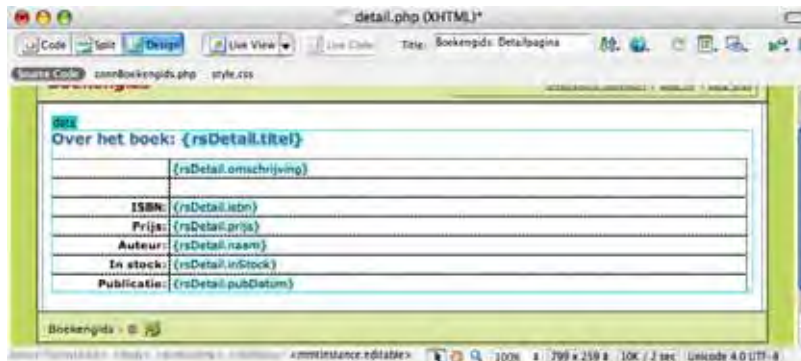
detail.php (XHTML)*

Code Split Design Live View Live Code Title: Boekengids: Detailpagina

Source Code connBoekengids.php style.css

data

Over het boek: {rsDetail.titel}

|  | {rsDetail.omschrijving} |
|---|---|
|  |  |
| ISBN: | {rsDetail.isbn} |
| Prijs: | {rsDetail.prijs} |
| Auteur: | {rsDetail.naam} |
| In stock: | {rsDetail.inStock} |
| Publicatie: | {rsDetail.pubDatum} |

Boekengids - ©

<mmtinstance:editable> 100% 799 x 259 10K / 2 sec Unicode 4.0 UTF-8